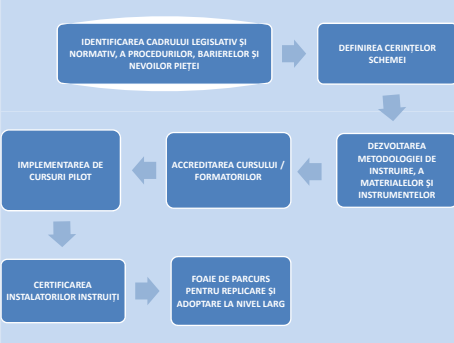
IDENTIFICAREA CADRULUI LEGISLATIV ȘI NORMATIV, A PROCEDURILOR, BARIERELOR ȘI NEVOILOR PIEȚEI

DEFINIREA CERINȚELOR SCHEMEI

DEZVOLTAREA METODOLOGIEI DE INSTRUIRE, A MATERIALELOR ȘI INSTRUMENTELOR

ACCREDITAREA CURSULUI / FORMATORILOR

IMPLEMENTAREA DE CURSURI PILOT

CERTIFICAREA INSTALATORILOR INSTRUIȚI

FOAIE DE PARCURS PENTRU REPLICARE ȘI ADOPTARE LA NIVEL LARG